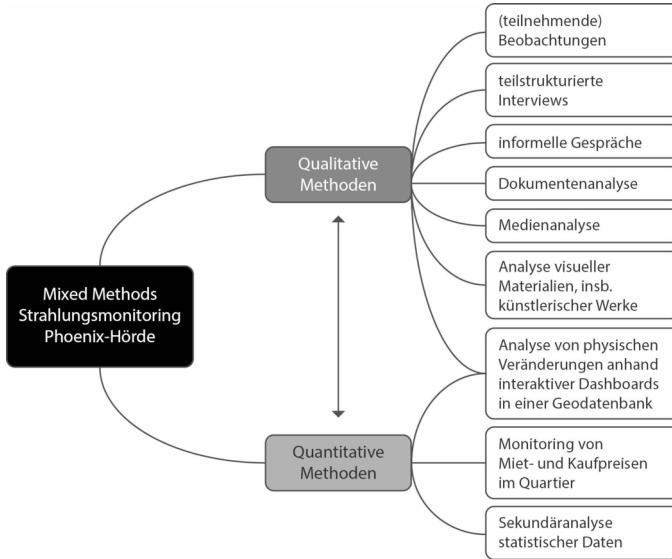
Mixed Methods Strahlungsmonitoring Phoenix-Hörde

Qualitative Methoden

(teilnehmende) Beobachtungen

teilstrukturierte Interviews

informelle Gespräche

Dokumentenanalyse

Medienanalyse

Analyse visueller Materialien, insb. künstlerischer Werke

Quantitative Methoden

Analyse von physischen Veränderungen anhand interaktiver Dashboards in einer Geodatenbank

Monitoring von Miet- und Kaufpreisen im Quartier

Sekundäranalyse statistischer Daten